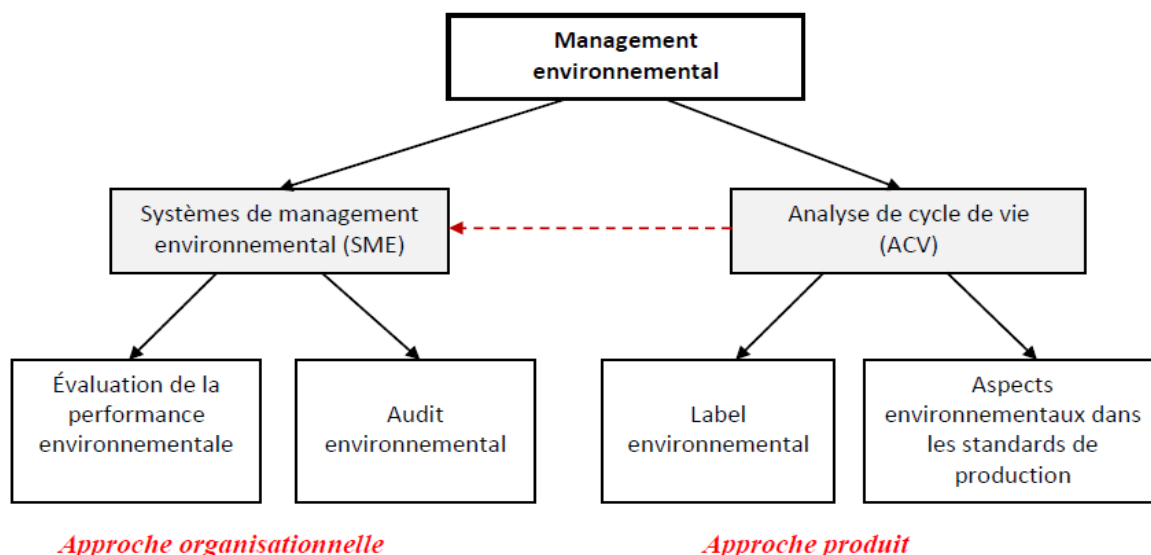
Management environnemental

Systèmes de management environnemental (SME)

Analyse de cycle de vie (ACV)

Évaluation de la performance environnementale

Audit environnemental

Label environnemental

Aspects environnementaux dans les standards de production

Approche organisationnelle

Approche produit